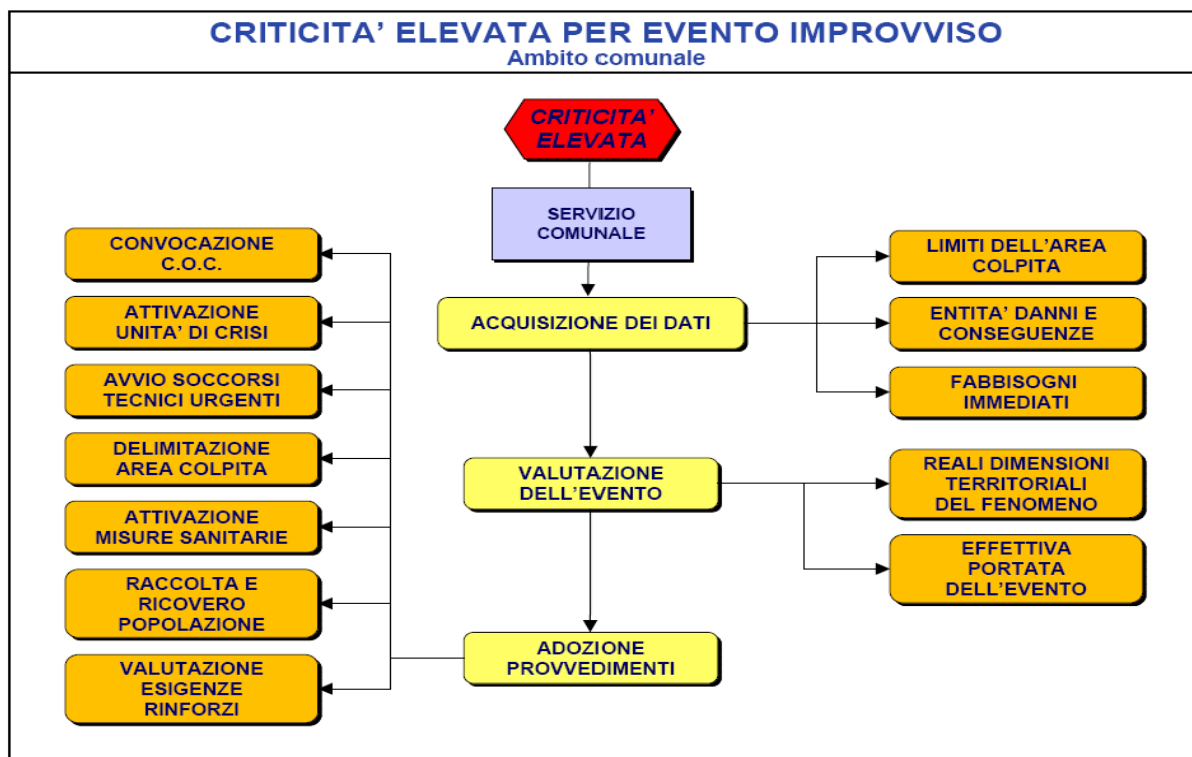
CRITICITA' ELEVATA PER EVENTO IMPROVVISO
Ambito comunale

CRITICITA' ELEVATA

SERVIZIO COMUNALE

ACQUISIZIONE DEI DATI

LIMITI DELL'AREA COLPITA

ENTITA' DANNI E CONSEGUENZE

FABBISOGNI IMMEDIATI

VALUTAZIONE DELL'EVENTO

REALI DIMENSIONI TERRITORIALI DEL FENOMENO

EFFETTIVA PORTATA DELL'EVENTO

ADOZIONE PROVVEDIMENTI

CONVOCAZIONE C.O.C.

ATTIVAZIONE UNITA' DI CRISI

AVVIO SOCCORSI TECNICI URGENTI

DELIMITAZIONE AREA COLPITA

ATTIVAZIONE MISURE SANITARIE

RACCOLTA E RICOVERO POPOLAZIONE

VALUTAZIONE ESIGENZE RINFORZI